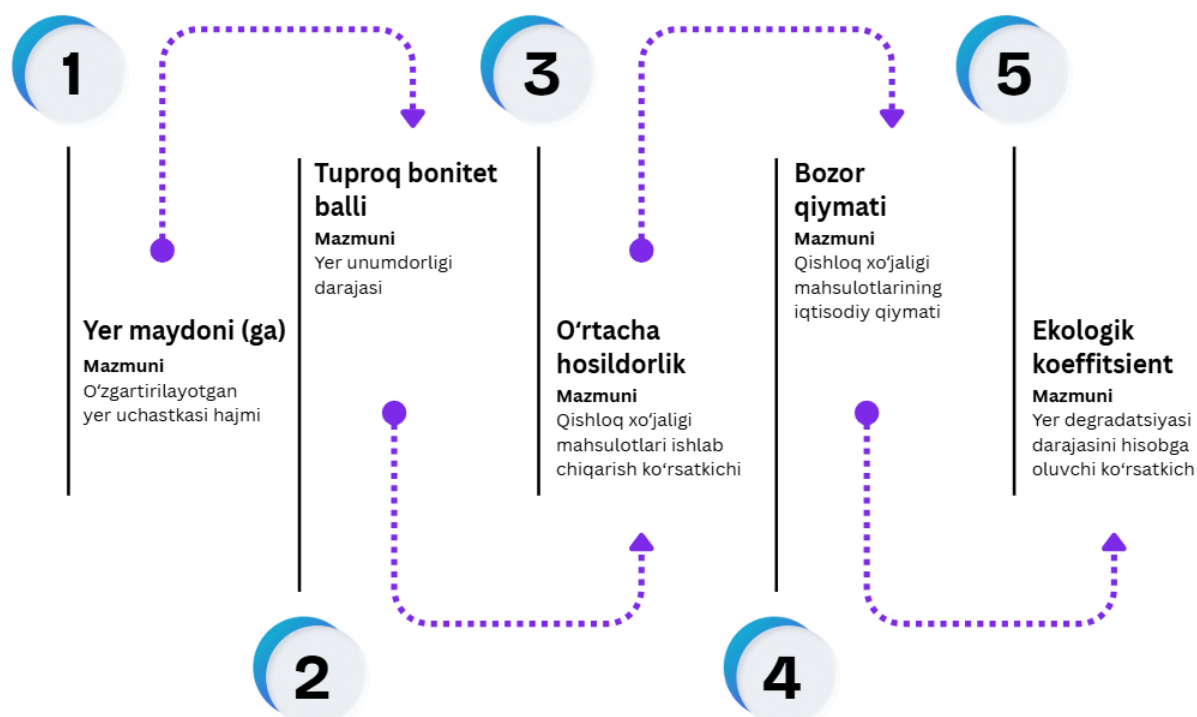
1

Yer maydoni (ga)
Mazmuni
O‘zgartirilayotgan yer uchastkasi hajmi

2

Tuproq bonitet balli
Mazmuni
Yer unumdorligi darajasi

3

O‘rtacha hosildorlik
Mazmuni
Qishloq xo‘jaligi mahsulotlari ishlab chiqarish ko‘rsatkichi

4

Bozor qiymati
Mazmuni
Qishloq xo‘jaligi mahsulotlarining iqtisodiy qiymati

5

Ekologik koeffitsient
Mazmuni
Yer degradatsiyasi darajasini hisobga oluvchi ko‘rsatkich